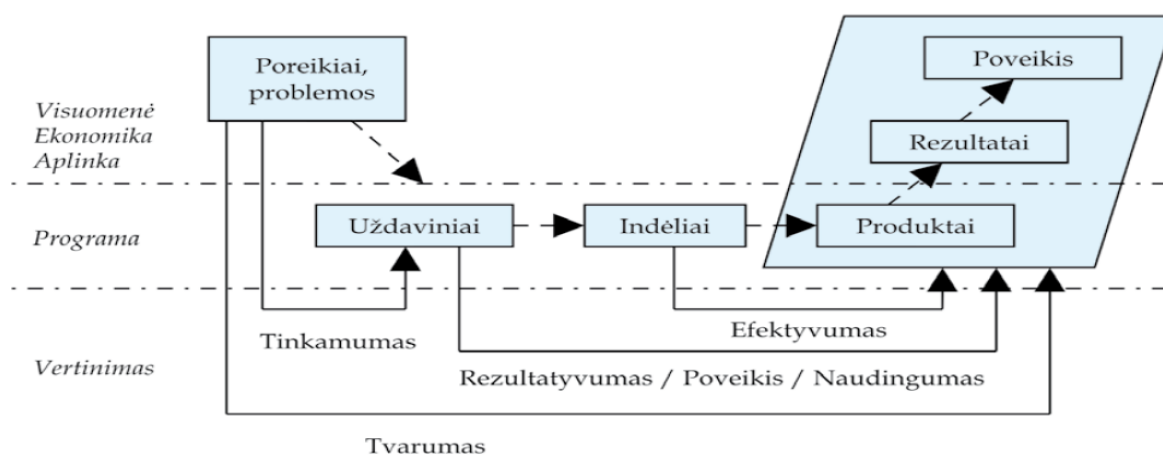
Poreikiai, problemos

Poveikis

Visuomenė
Ekonomika
Aplinka

Rezultatai

Programa

Uždaviniai

Indėliai

Produktai

Tinkamumas

Efektyvumas

Vertinimas

Rezultatyvumas / Poveikis / Naudingumas

Tvarumas